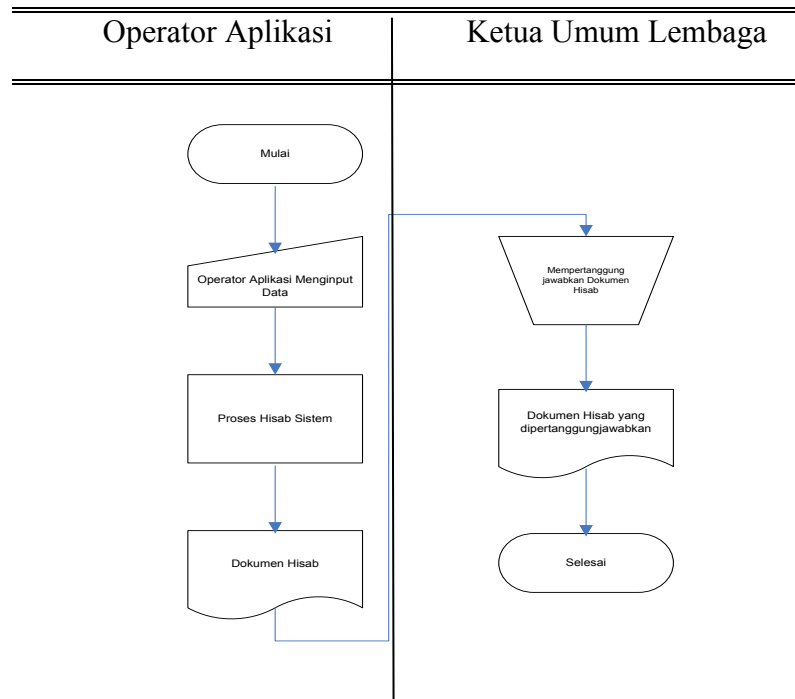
| Operator Aplikasi | Ketua Umum Lembaga |
|---|---|

Mulai

Operator Aplikasi Menginput Data

Proses Hisab Sistem

Dokumen Hisab

Mempertanggung jawabkan Dokumen Hisab

Dokumen Hisab yang dipertanggungjawabkan

Selesai